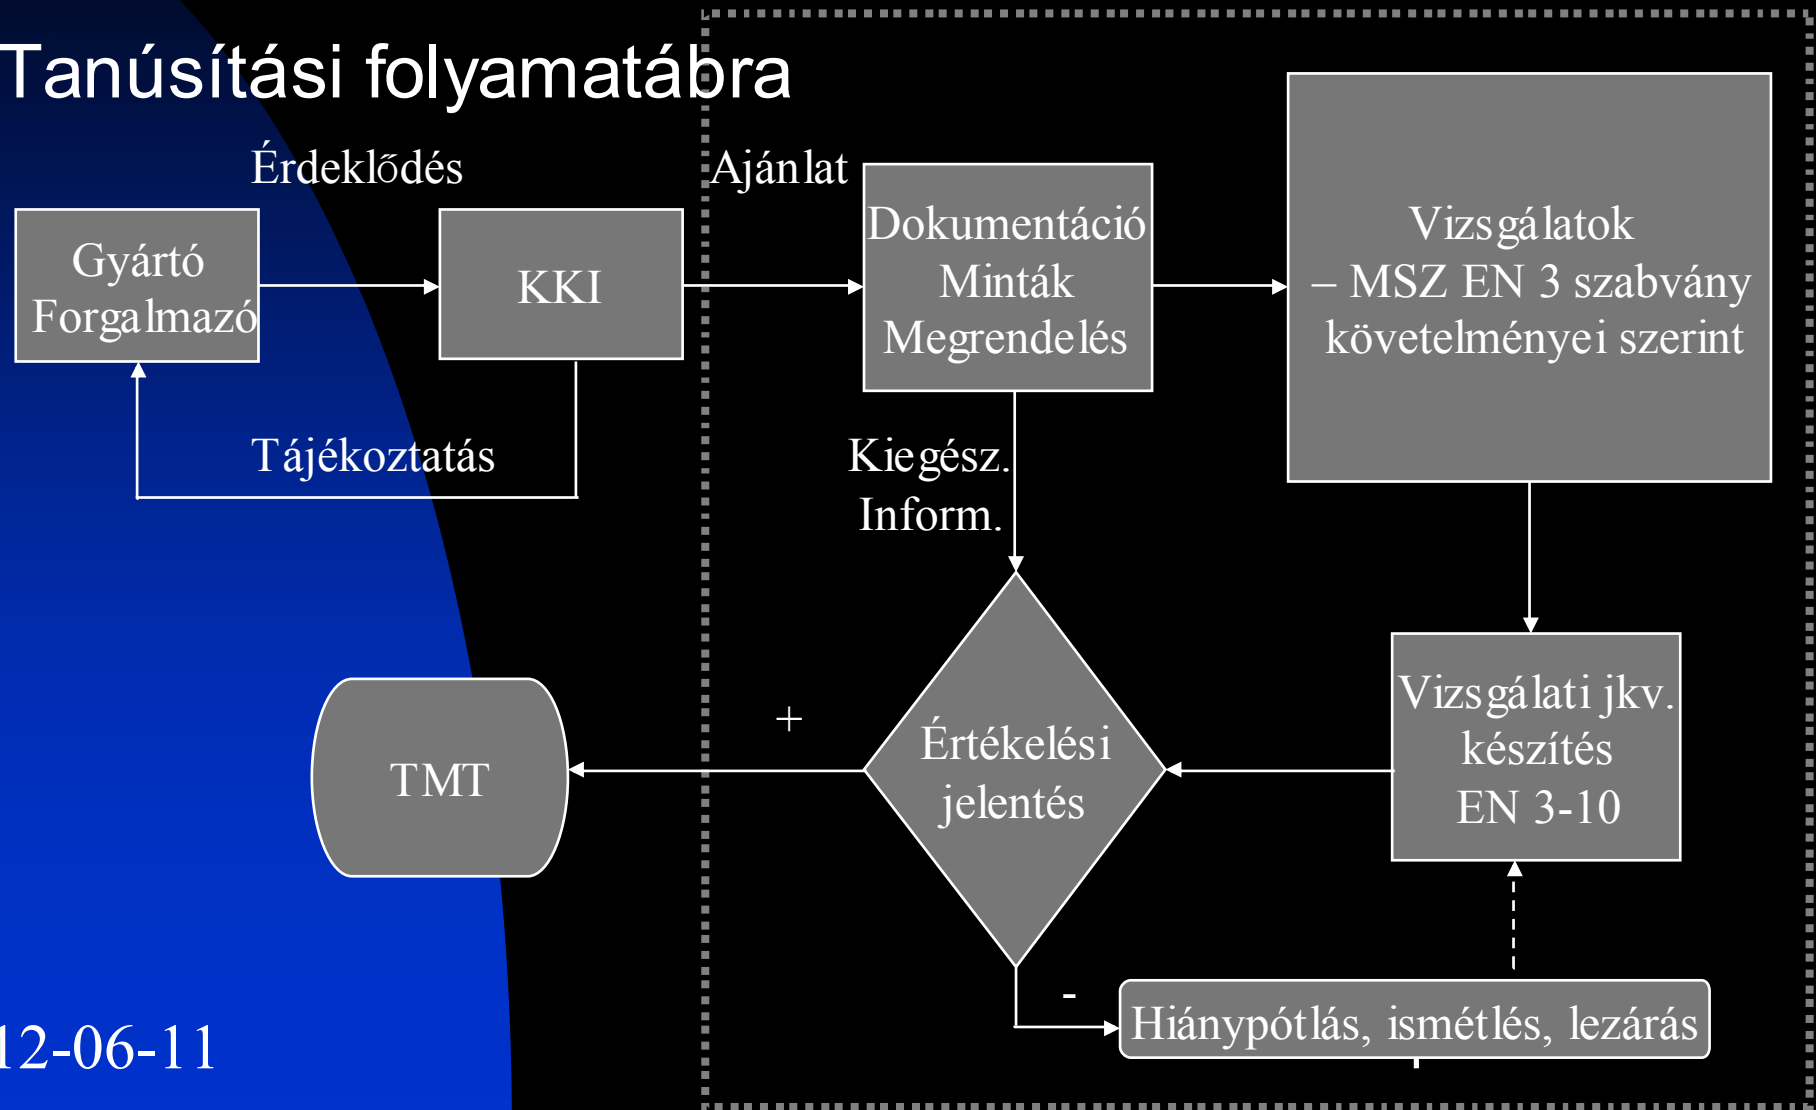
Tanúsítási folyamatábra

Érdeklődés

Ajánlat

Gyártó Forgalmazó

KKI

Dokumentáció Minták Megrendelés

Vizsgálatok – MSZ EN 3 szabvány követelményei szerint

Tájékoztatás

Kiegész. Inform.

TMT

+

Értékelési jelentés

Vizsgálati jkv. készítés EN 3-10

-

Hiánypótlás, ismétlés, lezárás

12-06-11